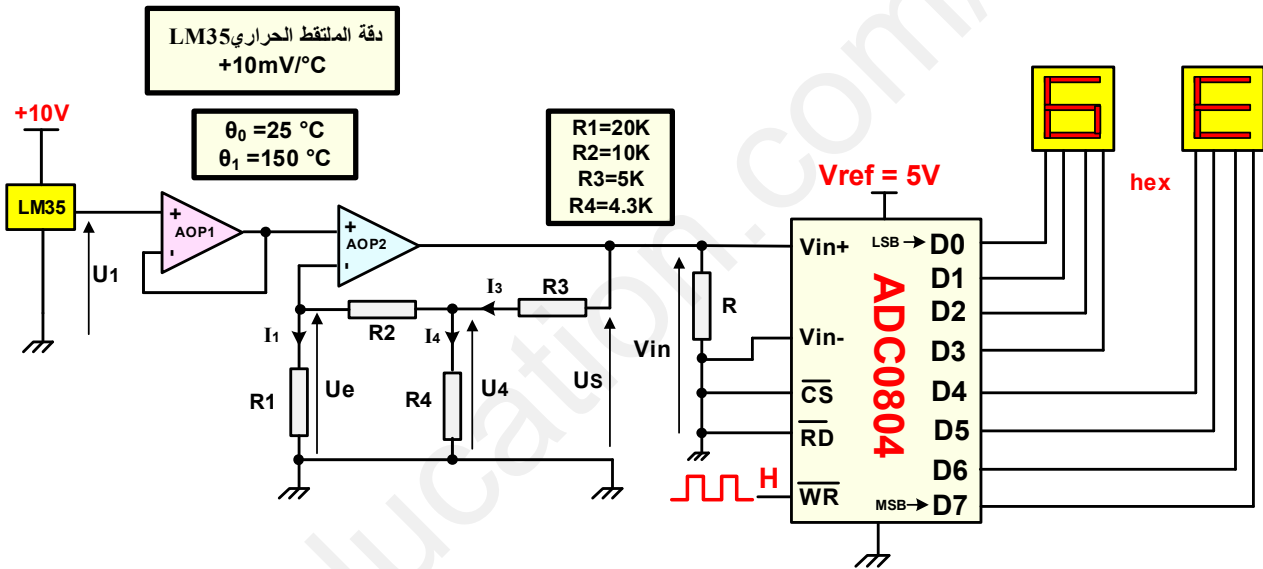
دقة الملتقط الحراريLM35
+10mV/°C

$\theta_0$ =25 °C
$\theta_1$ =150 °C

R1=20K
R2=10K
R3=5K
R4=4.3K

+10V
LM35
U1
AOP1
AOP2
I3
R3
R2
I1
I4
R1
Ue
R4
U4
Us
R
Vin
Vref = 5V
Vin+
Vin-
$\overline{CS}$
$\overline{RD}$
$\overline{WR}$
H
LSB
D0
D1
D2
D3
D4
D5
D6
MSB
D7
ADC0804
hex
6
E